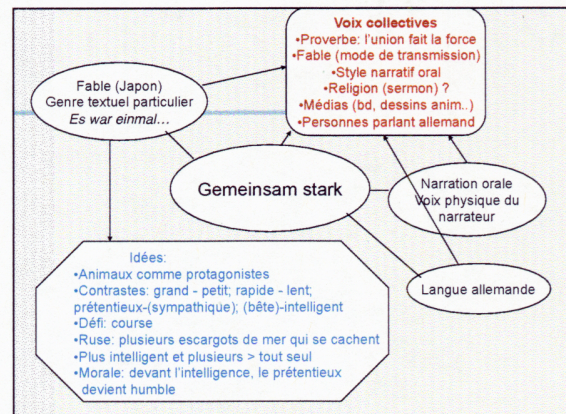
Voix collectives
•Proverbe: l'union fait la force
•Fable (mode de transmission)
•Style narratif oral
•Religion (sermon) ?
•Médias (bd, dessins anim..)
•Personnes parlant allemand

Fable (Japon)
Genre textuel particulier
*Es war einmal…*

Gemeinsam stark

Narration orale
Voix physique du narrateur

Langue allemande

Idées:
•Animaux comme protagonistes
•Contrastes: grand - petit; rapide - lent; prétentieux-(sympathique); (bête)-intelligent
•Défi: course
•Ruse: plusieurs escargots de mer qui se cachent
•Plus intelligent et plusieurs > tout seul
•Morale: devant l'intelligence, le prétentieux devient humble